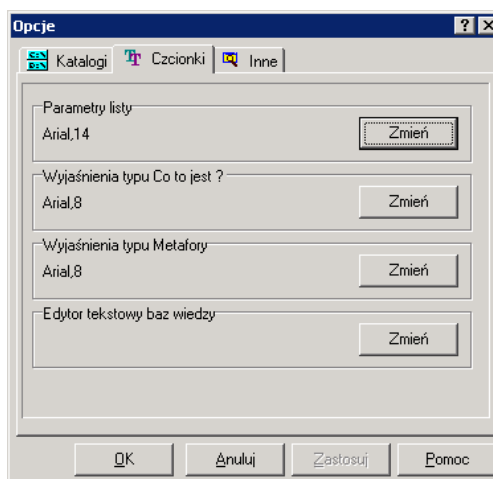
Opcje
?
X
Katalogi
Czcionki
Inne

Parametry listy
Arial,14
Zmień

Wyjaśnienia typu Co to jest ?
Arial,8
Zmień

Wyjaśnienia typu Metafory
Arial,8
Zmień

Edytor tekstowy baz wiedzy
Zmień

OK
Anuluj
Zastosuj
Pomoc